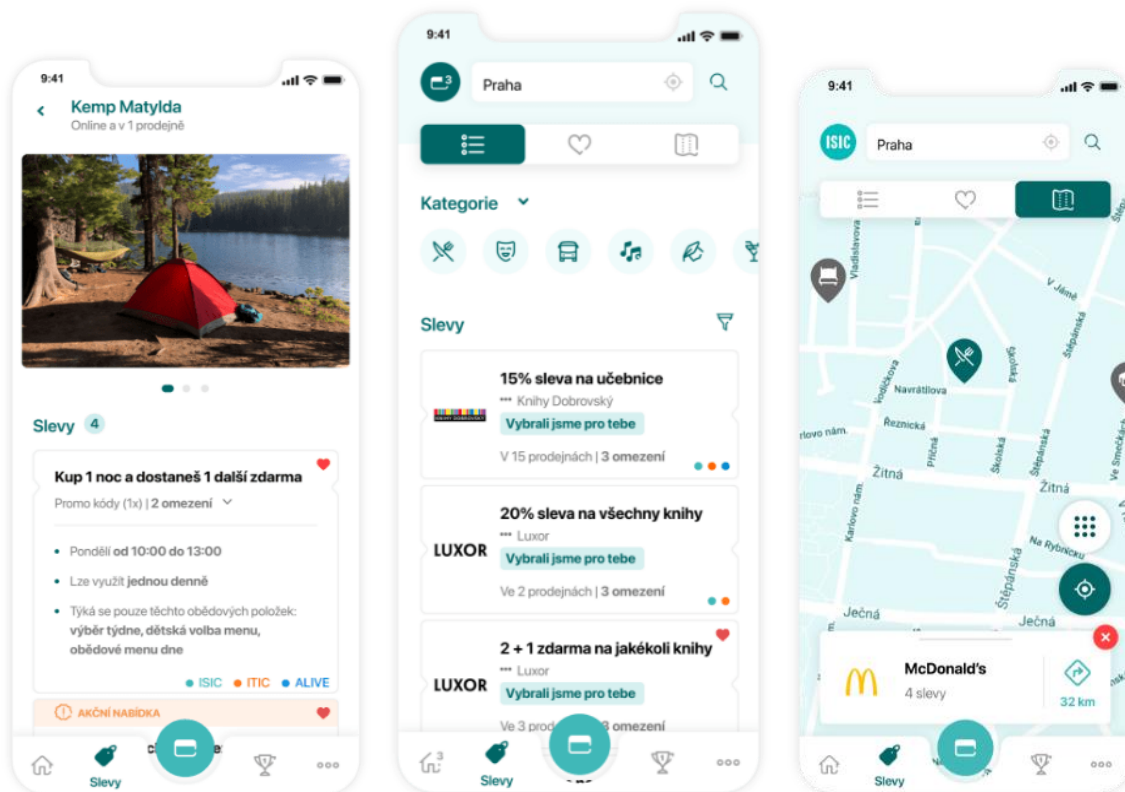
9:41

Kemp Matylda
Online a v 1 prodejně

Slevy 4

Kup 1 noc a dostaneš 1 další zdarma
Promo kódy (1x) | 2 omezení

• Pondělí od 10:00 do 13:00
• Lze využít jednou denně
• Týká se pouze těchto obědových položek: výběr týdne, dětská volba menu, obědové menu dne

• ISIC • ITIC • ALIVE

AKČNÍ NABÍDKA

Slevy

9:41

Praha

Kategorie

Slevy

15% sleva na učebnice
Knihy Dobrovský
Vybrali jsme pro tebe
V 15 prodejnách | 3 omezení

LUXOR
20% sleva na všechny knihy
Luxor
Vybrali jsme pro tebe
Ve 2 prodejnách | 3 omezení

LUXOR
2 + 1 zdarma na jakékoli knihy
Luxor
Vybrali jsme pro tebe
Ve 3 prodej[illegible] 3 omezení

Slevy

9:41

ISIC
Praha

Vladislavova
V Jámě
Štěpánská
Vodičkova
Navrátilova
Spálená
Karlovo nám.
Řeznická
Příčná
Školská
Štěpánská
V Smečkách
Žitná
Žitná
Karlovo nám.
Na Rybníčku
Štěpánská
Ječná
Ječná

McDonald's
4 slevy
32 km

Slevy